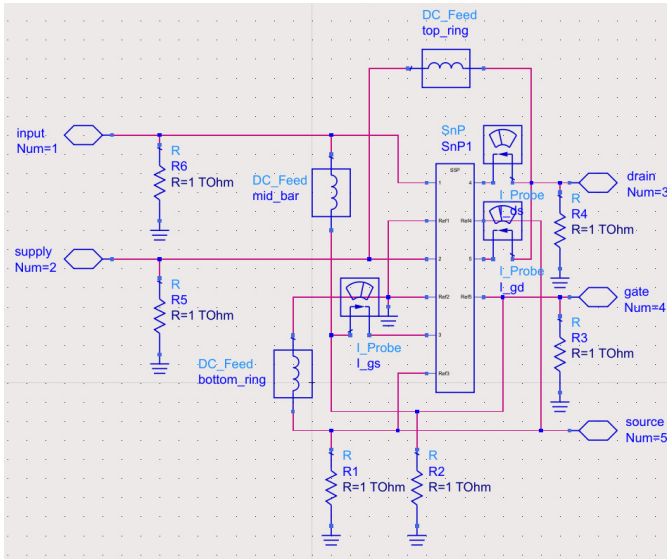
DC_Feed
top_ring

SnP
SnP1

input
Num=1

R
R6
R=1 TOhm

DC_Feed
mid_bar

I_Probe
I_ds

drain
Num=3

R
R4
R=1 TOhm

supply
Num=2

R
R5
R=1 TOhm

I_Probe
I_gd

gate
Num=4

R
R3
R=1 TOhm

I_Probe
I_gs

DC_Feed
bottom_ring

source
Num=5

R
R1
R=1 TOhm

R
R2
R=1 TOhm

SSP
1
2
3
4
5
Ref1
Ref2
Ref3
Ref4
Ref5